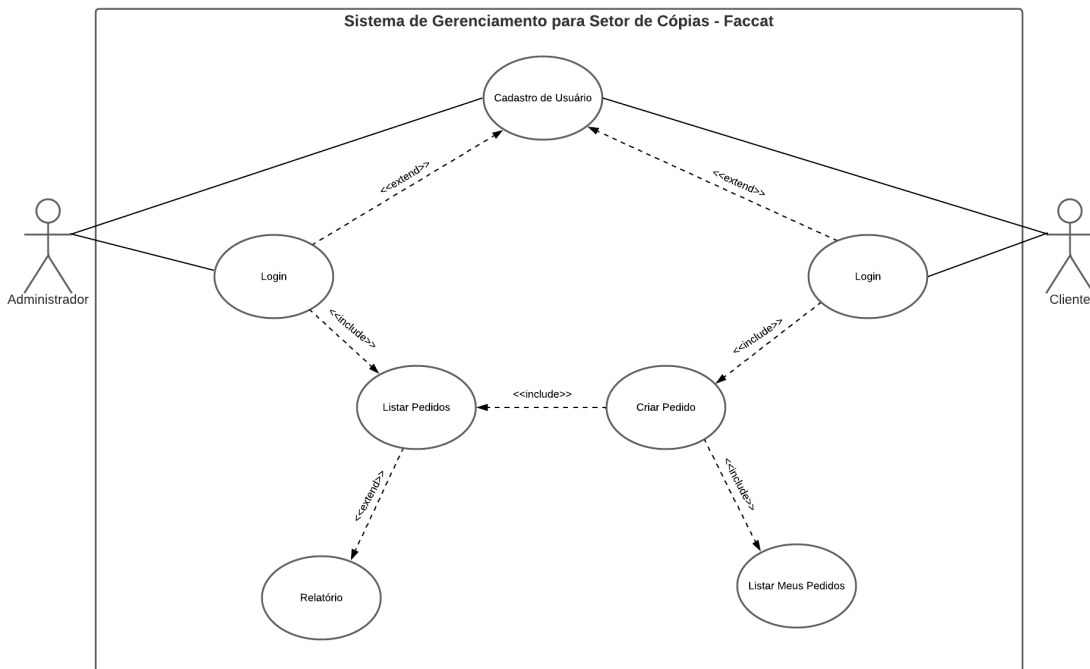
Sistema de Gerenciamento para Setor de Cópias - Faccat

Cadastro de Usuário

<<extend>>

<<extend>>

Administrador

Login

Login

Cliente

<<include>>

<<include>>

<<include>>

Listar Pedidos

Criar Pedido

<<extend>>

<<include>>

Relatório

Listar Meus Pedidos